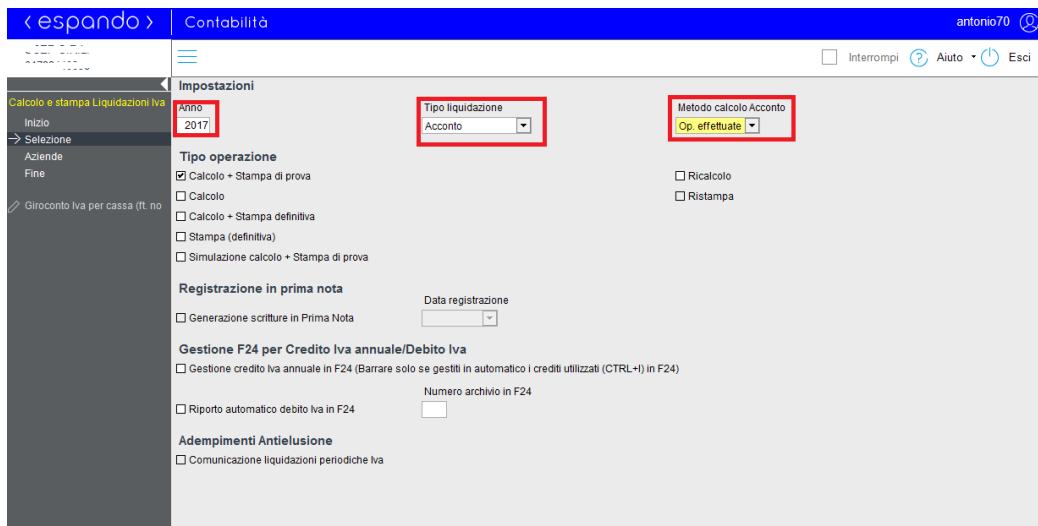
‹ espando › Contabilità antonio70

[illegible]

Interrompi Aiuto Esci

Calcolo e stampa Liquidazioni Iva
Inizio
Selezione
Aziende
Fine

Giroconto Iva per cassa (ft. no

Impostazioni

Anno
2017

Tipo liquidazione
Acconto

Metodo calcolo Acconto
Op. effettuate

Tipo operazione

☑ Calcolo + Stampa di prova
☐ Calcolo
☐ Calcolo + Stampa definitiva
☐ Stampa (definitiva)
☐ Simulazione calcolo + Stampa di prova

☐ Ricalcolo
☐ Ristampa

Registrazione in prima nota

☐ Generazione scritture in Prima Nota
Data registrazione

Gestione F24 per Credito Iva annuale/Debito Iva

☐ Gestione credito Iva annuale in F24 (Barrare solo se gestiti in automatico i crediti utilizzati (CTRL+I) in F24)

☐ Riporto automatico debito Iva in F24
Numero archivio in F24

Adempimenti Antielusione

☐ Comunicazione liquidazioni periodiche Iva